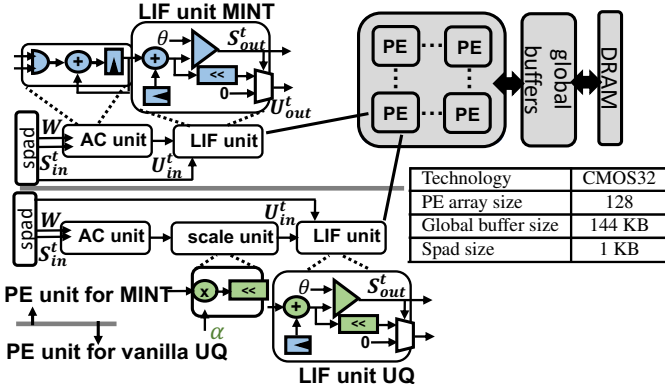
LIF unit MINT

$\theta$

$S_{out}^{t}$

<<

0

$U_{out}^{t}$

spad

$W$

$S_{in}^{t}$

AC unit

LIF unit

$U_{in}^{t}$

PE

PE

PE

PE

global buffers

DRAM

| Technology | CMOS32 |
|---|---|
| PE array size | 128 |
| Global buffer size | 144 KB |
| Spad size | 1 KB |

spad

$W$

$S_{in}^{t}$

AC unit

scale unit

$U_{in}^{t}$

LIF unit

PE unit for MINT

x

<<

$\alpha$

PE unit for vanilla UQ

$\theta$

$S_{out}^{t}$

<<

0

LIF unit UQ